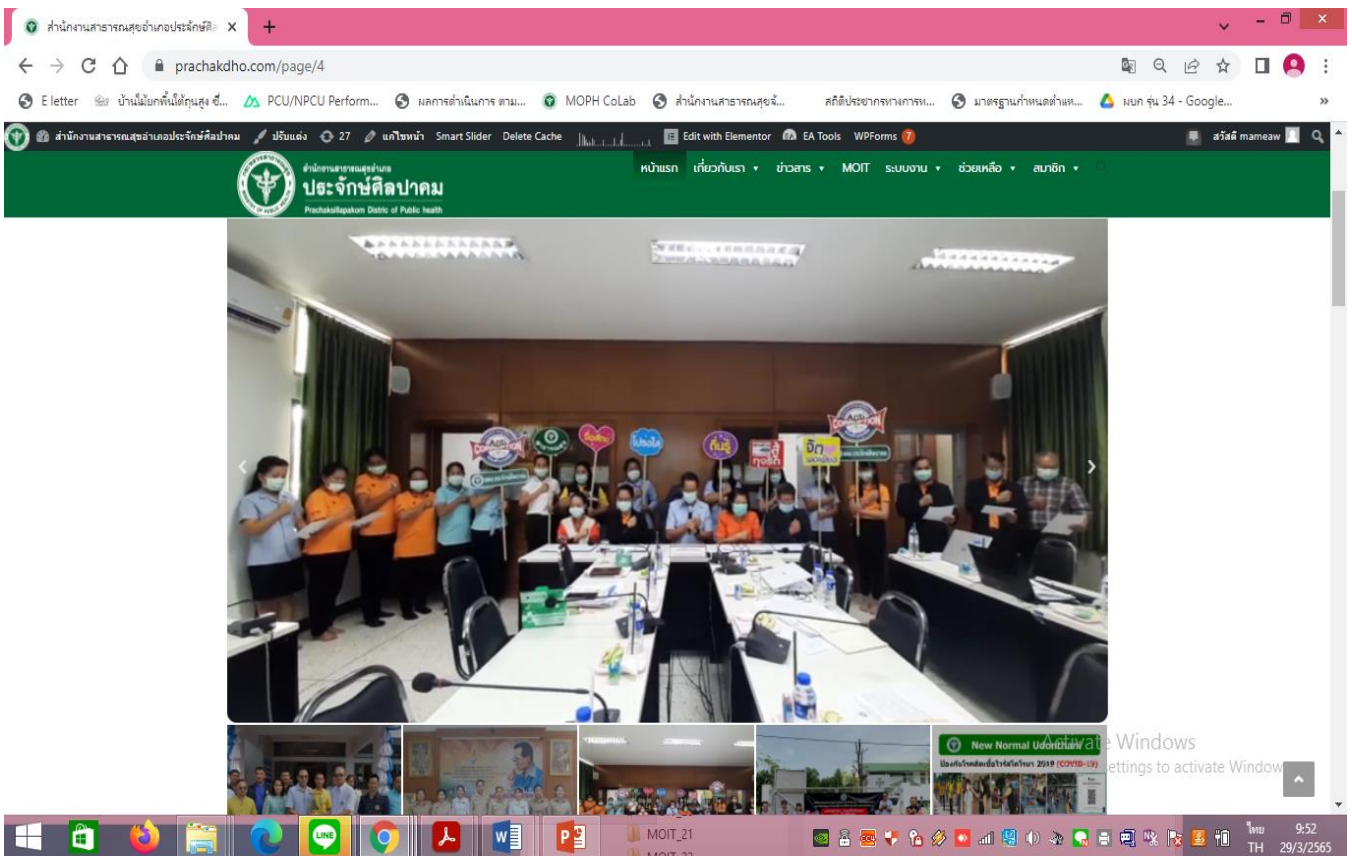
สำนักงานสาธารณสุขอำเภอประจักษ์ศิ ×

prachakdho.com/page/4

E letter บ้านไม้ยกพื้นใต้ถุนสูง ชี... PCU/NPCU Perform... ผลการดำเนินการ ตาม... MOPH CoLab สำนักงานสาธารณสุขจั... สถิติประชากรทางการท... มาตรฐานกำหนดตำแห... ผนก รุ่น 34 - Google...

สำนักงานสาธารณสุขอำเภอประจักษ์ศิลปาคม ปรับแต่ง 27 แก้ไขหน้า Smart Slider Delete Cache Edit with Elementor EA Tools WPForms 7 สวัสดี mameaw

สำนักงานสาธารณสุขอำเภอ
ประจักษ์ศิลปาคม
Prachaksillapakom Distric of Public health

หน้าแรก เกี่ยวกับเรา ข่าวสาร MOIT ระบบงาน ช่วยเหลือ สมาชิก

ACT CONNECTION
โปร่งใส
ทันรู้
จิต
ไม่ทุจริต

New Normal Udonthani
ป้องกันโรคติดเชื้อไวรัสโคโรนา 2019 (COVID-19)

Activate Windows
Go to Settings to activate Windows.

MOIT_21
MOIT_22

ไทย TH 9:52 29/3/2565